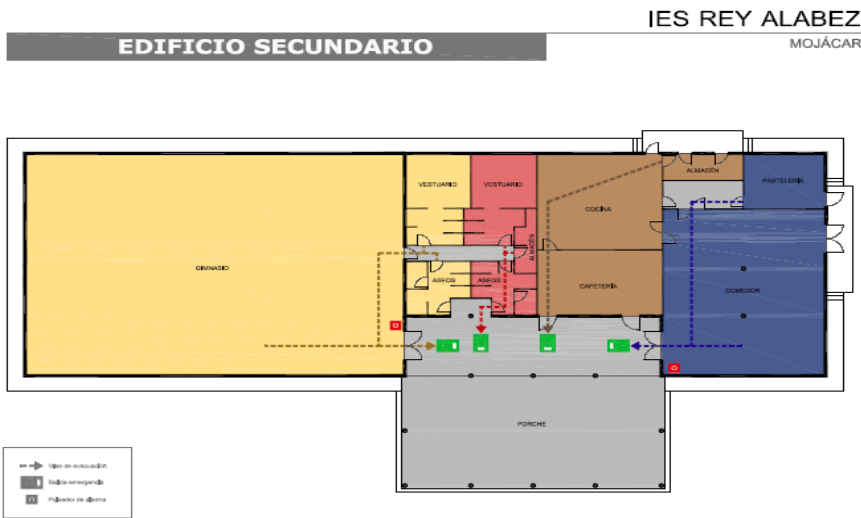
IES REY ALABEZ

EDIFICIO SECUNDARIO

MOJÁCAR

VESTUARIO

VESTUARIO

COCINA

ALMACÉN

PASTELERÍA

GIMNASIO

ASEOS

ASEOS

ALMACÉN

CAFETERÍA

COMEDOR

PORCHE

Vías de evacuación

Salida emergencia

Pulsador de alarma